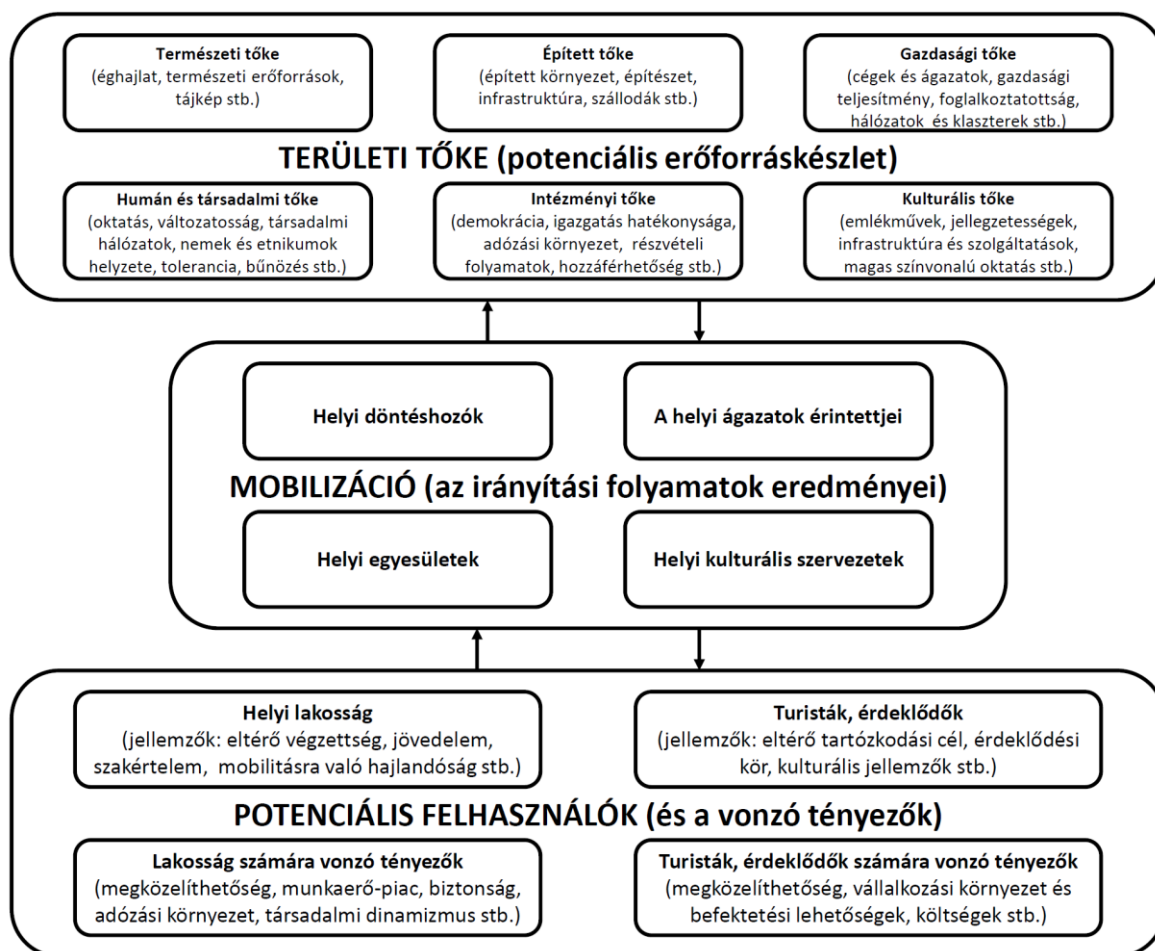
Természeti tőke
(éghajlat, természeti erőforrások, tájkép stb.)

Épített tőke
(épített környezet, építészet, infrastruktúra, szállodák stb.)

Gazdasági tőke
(cégek és ágazatok, gazdasági teljesítmény, foglalkoztatottság, hálózatok és klaszterek stb.)

TERÜLETI TŐKE (potenciális erőforráskészlet)

Humán és társadalmi tőke
(oktatás, változatosság, társadalmi hálózatok, nemek és etnikumok helyzete, tolerancia, bűnözés stb.)

Intézményi tőke
(demokrácia, igazgatás hatékonysága, adózási környezet, részvételi folyamatok, hozzáférhetőség stb.)

Kulturális tőke
(emlékművek, jellegzetességek, infrastruktúra és szolgáltatások, magas színvonalú oktatás stb.)

Helyi döntéshozók

A helyi ágazatok érintettjei

MOBILIZÁCIÓ (az irányítási folyamatok eredményei)

Helyi egyesületek

Helyi kulturális szervezetek

Helyi lakosság
(jellemzők: eltérő végzettség, jövedelem, szakértelem, mobilitásra való hajlandóság stb.)

Turisták, érdeklődők
(jellemzők: eltérő tartózkodási cél, érdeklődési kör, kulturális jellemzők stb.)

POTENCIÁLIS FELHASZNÁLÓK (és a vonzó tényezők)

Lakosság számára vonzó tényezők
(megközelíthetőség, munkaerő-piac, biztonság, adózási környezet, társadalmi dinamizmus stb.)

Turisták, érdeklődők számára vonzó tényezők
(megközelíthetőség, vállalkozási környezet és befektetési lehetőségek, költségek stb.)